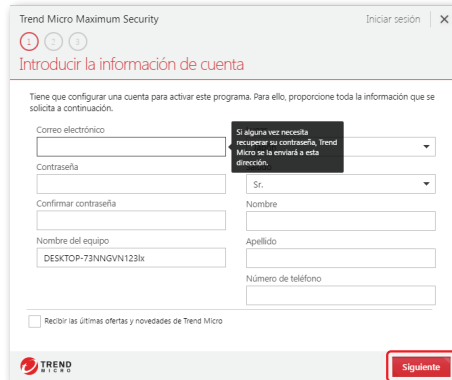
Trend Micro Maximum Security

Iniciar sesión ✕

1 2 3

Introducir la información de cuenta

Tiene que configurar una cuenta para activar este programa. Para ello, proporcione toda la información que se solicita a continuación.

Correo electrónico

Si alguna vez necesita recuperar su contraseña, Trend Micro se la enviará a esta dirección.

Contraseña

Sr.

Confirmar contraseña

Nombre

Nombre del equipo

DESKTOP-73NNGVN123lx

Apellido

Número de teléfono

Recibir las últimas ofertas y novedades de Trend Micro

TREND MICRO

Siguiente